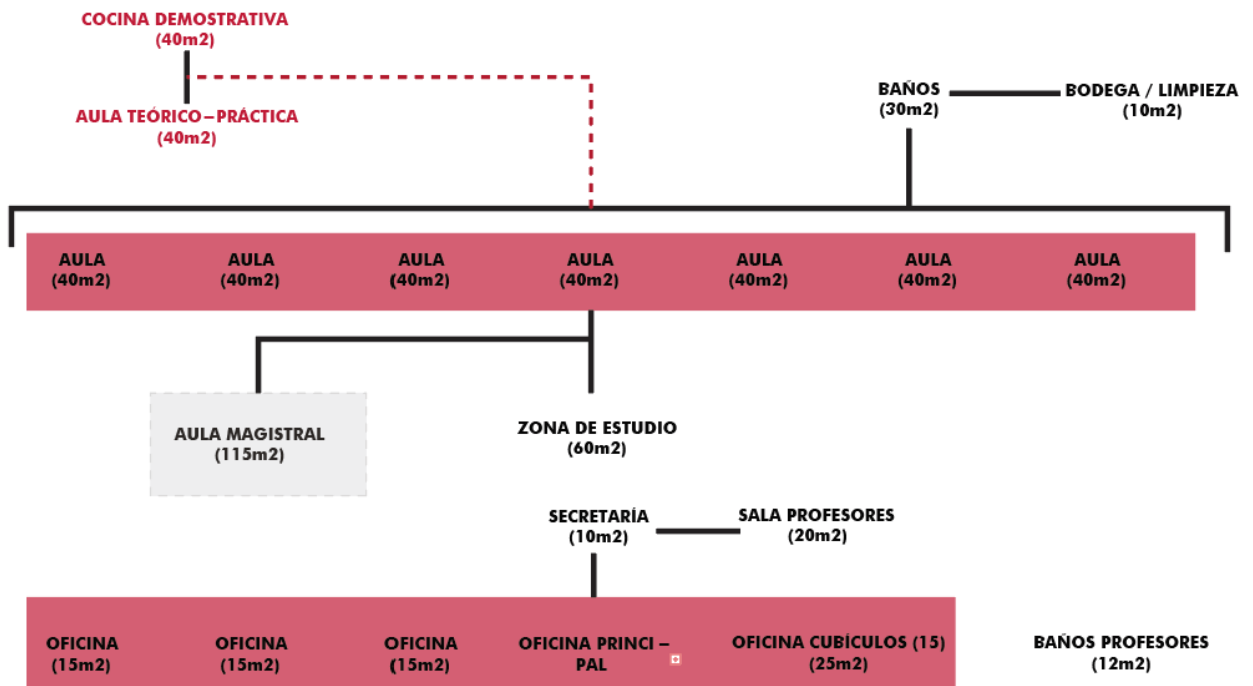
COCINA DEMOSTRATIVA
(40m2)

AULA TEÓRICO – PRÁCTICA
(40m2)

BAÑOS
(30m2)

BODEGA / LIMPIEZA
(10m2)

AULA
(40m2)

AULA
(40m2)

AULA
(40m2)

AULA
(40m2)

AULA
(40m2)

AULA
(40m2)

AULA
(40m2)

AULA MAGISTRAL
(115m2)

ZONA DE ESTUDIO
(60m2)

SECRETARÍA
(10m2)

SALA PROFESORES
(20m2)

OFICINA
(15m2)

OFICINA
(15m2)

OFICINA
(15m2)

OFICINA PRINCI – PAL

OFICINA CUBÍCULOS (15)
(25m2)

BAÑOS PROFESORES
(12m2)